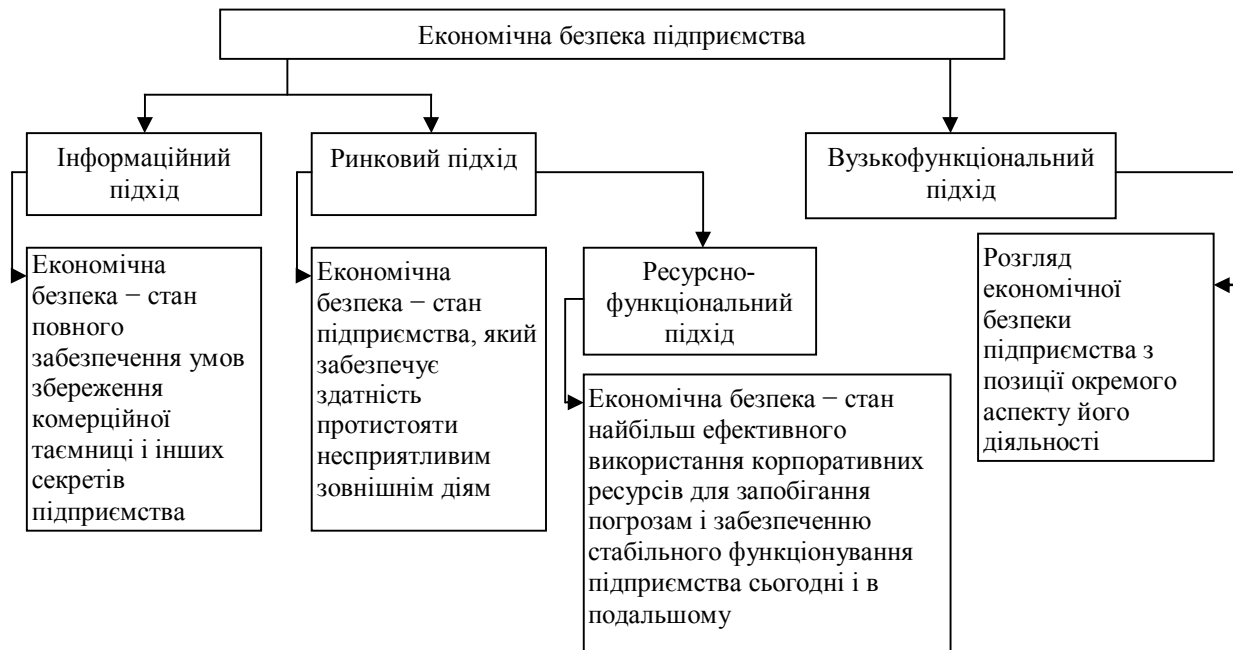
Економічна безпека підприємства

Інформаційний підхід

Ринковий підхід

Вузькофункціональний підхід

Економічна безпека − стан повного забезпечення умов збереження комерційної таємниці і інших секретів підприємства

Економічна безпека − стан підприємства, який забезпечує здатність протистояти несприятливим зовнішнім діям

Ресурсно-функціональний підхід

Економічна безпека − стан найбільш ефективного використання корпоративних ресурсів для запобігання погрозам і забезпеченню стабільного функціонування підприємства сьогодні і в подальшому

Розгляд економічної безпеки підприємства з позиції окремого аспекту його діяльності